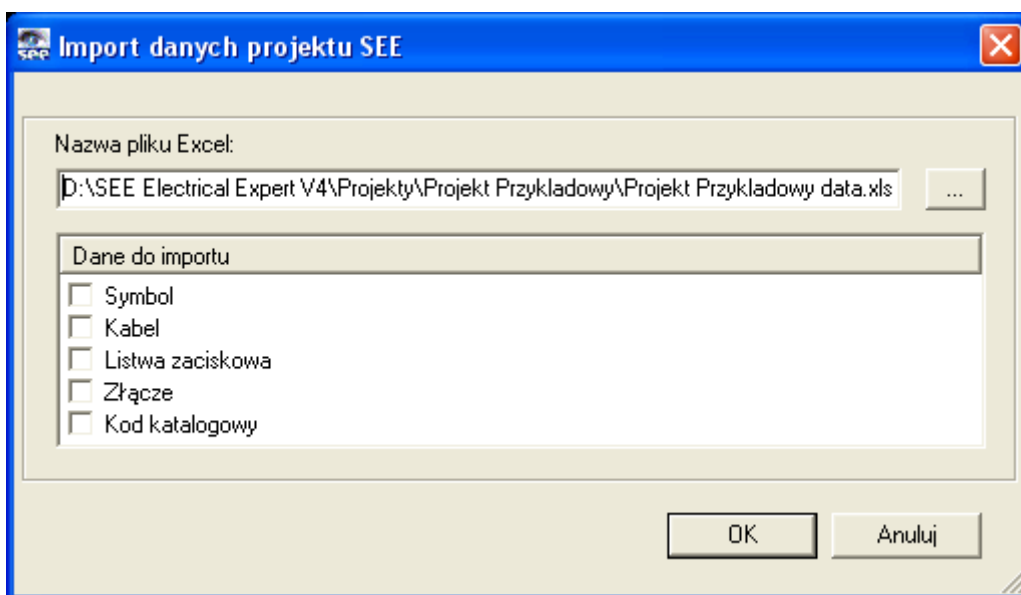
Import danych projektu SEE

Nazwa pliku Excel:

D:\SEE Electrical Expert V4\Projekty\Projekt Przykladowy\Projekt Przykladowy data.xls

...

Dane do importu

Symbol

Kabel

Listwa zaciskowa

Złącze

Kod katalogowy

OK

Anuluj